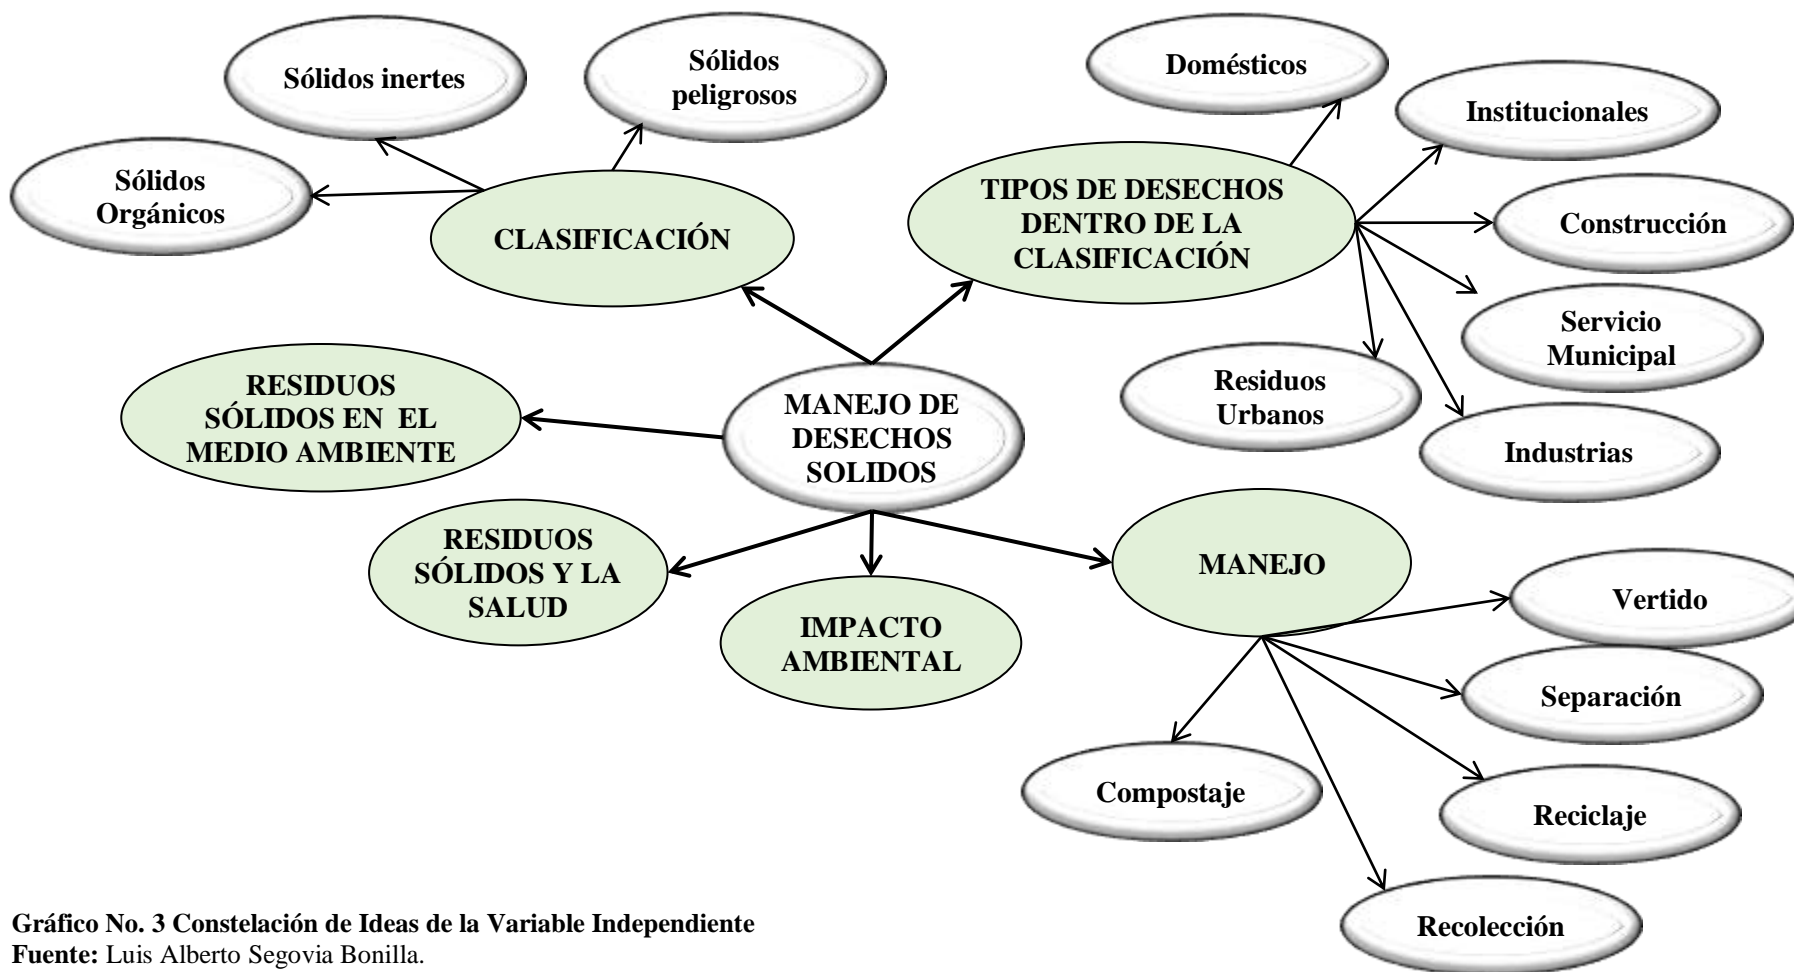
MANEJO DE DESECHOS SOLIDOS

CLASIFICACIÓN

Sólidos inertes

Sólidos peligrosos

Sólidos Orgánicos

TIPOS DE DESECHOS DENTRO DE LA CLASIFICACIÓN

Domésticos

Institucionales

Construcción

Servicio Municipal

Industrias

Residuos Urbanos

RESIDUOS SÓLIDOS EN EL MEDIO AMBIENTE

RESIDUOS SÓLIDOS Y LA SALUD

IMPACTO AMBIENTAL

MANEJO

Vertido

Separación

Reciclaje

Recolección

Compostaje

Gráfico No. 3 Constelación de Ideas de la Variable Independiente
Fuente: Luis Alberto Segovia Bonilla.